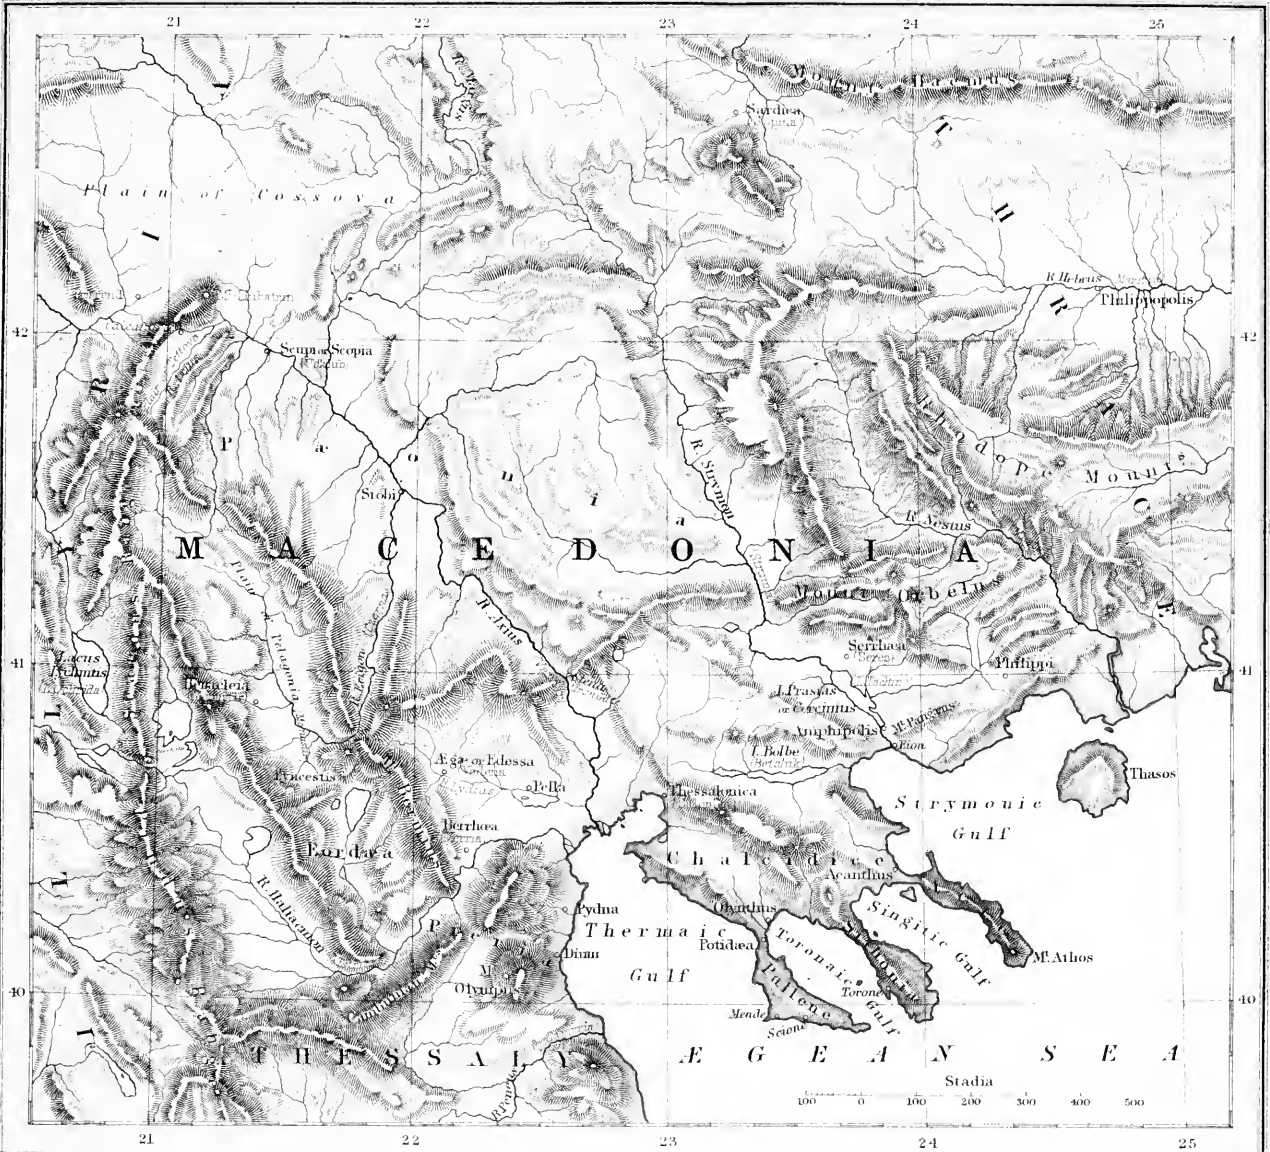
21
22
23
24
25

Mons Hæmus

Sardica
Sophia

T H R A C E

Plain of Cossova

I L L Y R I A

R. Hebrus
Philippopolis

42

Scupi or Scopia
Uskub

P æ o n i a

R. Strymon

Rhodope Mount

Stobi

M A C E D O N I A

R. Nestus

Mount Orbelus

Plain of Pelagonia

R. Erigon

R. Axius

41

Lacus Lychnitis

Serrhæa
Seres

Philippi

L. Prasias or Cercinitis

Mt. Pangæus

Amphipolis

Eion

L. Bolbe

Ægæ or Edessa

Pella

Thessalonica

Thasos

Strymonic Gulf

Lyncestis

Berrhœa

Eordæa

Chalcidice

Acanthus

R. Haliacmon

Olynthus

Singitic Gulf

Pydna

Thermaic Gulf

Potidæa

Toronaic Gulf

Mt. Athos

Pieria

Dium

Olympus

Pallene

Torone

40

Mende

Scione

Cambunian Mts.

T H E S S A L Y

R. Peneus

Æ G E A N   S E A

Stadia
100 0 100 200 300 400 500

21
22
23
24
25